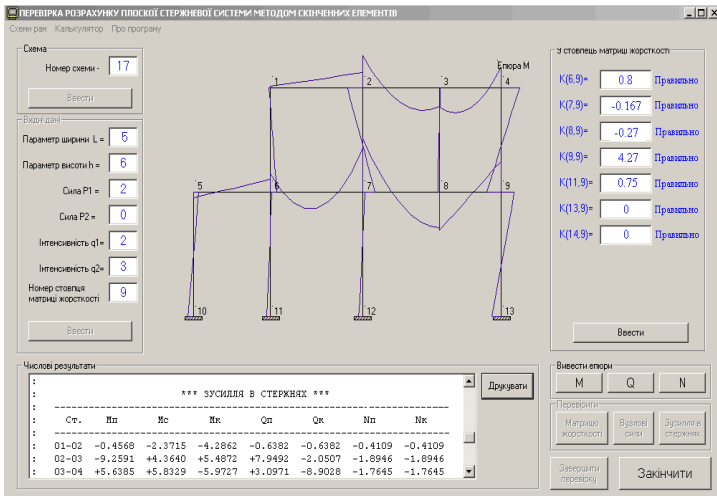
ПЕРЕВІРКА РОЗРАХУНКУ ПЛОСКОЇ СТЕРЖНЕВОЇ СИСТЕМИ МЕТОДОМ СКІНЧЕННИХ ЕЛЕМЕНТІВ

Схеми рам Калькулятор Про програму

Схема
Номер схеми - 17
Ввести

Вхідні дані
Параметр ширини L = 5
Параметр висоти h = 6
Сила P1 = 2
Сила P2 = 0
Інтенсивність q1= 2
Інтенсивність q2= 3
Номер стовпця матриці жорсткості 9
Ввести

Епюра M
1 2 3 4
5 6 7 8 9
10 11 12 13

У стовпець матриці жорсткості
K(6,9)= 0.8 Правильно
K(7,9)= -0.167 Правильно
K(8,9)= -0.27 Правильно
K(9,9)= 4.27 Правильно
K(11,9)= 0.75 Правильно
K(13,9)= 0 Правильно
K(14,9)= 0 Правильно
Ввести

Числові результати

*** ЗУСИЛЛЯ В СТЕРЖНЯХ ***

| Ст. | Мп | Мс | Мк | Qп | Qк | Nп | Nк |
|---|---|---|---|---|---|---|---|
| 01-02 | -0.4568 | -2.3715 | -4.2862 | -0.6382 | -0.6382 | -0.4109 | -0.4109 |
| 02-03 | -9.2591 | +4.3640 | +5.4872 | +7.9492 | -2.0507 | -1.8946 | -1.8946 |
| 03-04 | +5.6385 | +5.8329 | -5.9727 | +3.0971 | -8.9028 | -1.7645 | -1.7645 |

Друкувати

Вивести епюри
M Q N

Перевірити
Матриця жорсткості
Вузлові сили
Зусилля в стержнях

Завершити перевірку
Закінчити